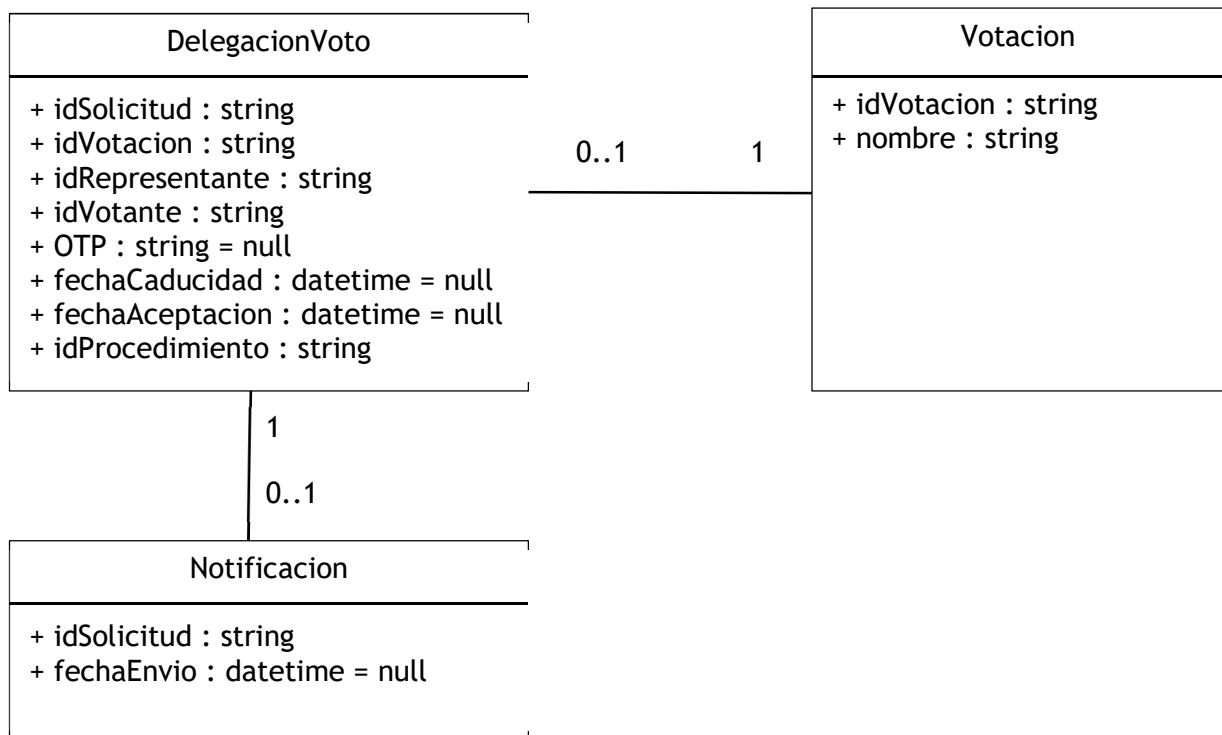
DelegacionVoto

+ idSolicitud : string
+ idVotacion : string
+ idRepresentante : string
+ idVotante : string
+ OTP : string = null
+ fechaCaducidad : datetime = null
+ fechaAceptacion : datetime = null
+ idProcedimiento : string

0..1

1

Votacion

+ idVotacion : string
+ nombre : string

1

0..1

Notificacion

+ idSolicitud : string
+ fechaEnvio : datetime = null